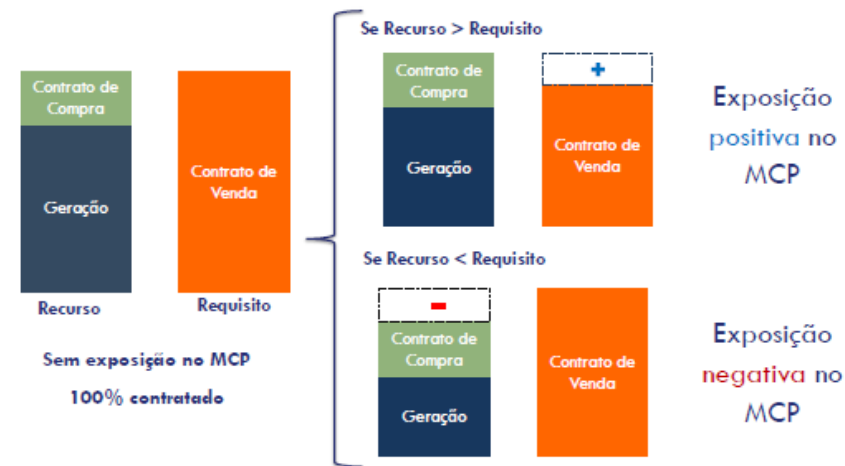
Contrato de Compra

Geração

Recurso

Contrato de Venda

Requisito

Sem exposição no MCP

100% contratado

Se Recurso > Requisito

Contrato de Compra

Geração

+

Contrato de Venda

Exposição positiva no MCP

Se Recurso < Requisito

-

Contrato de Compra

Geração

Contrato de Venda

Exposição negativa no MCP